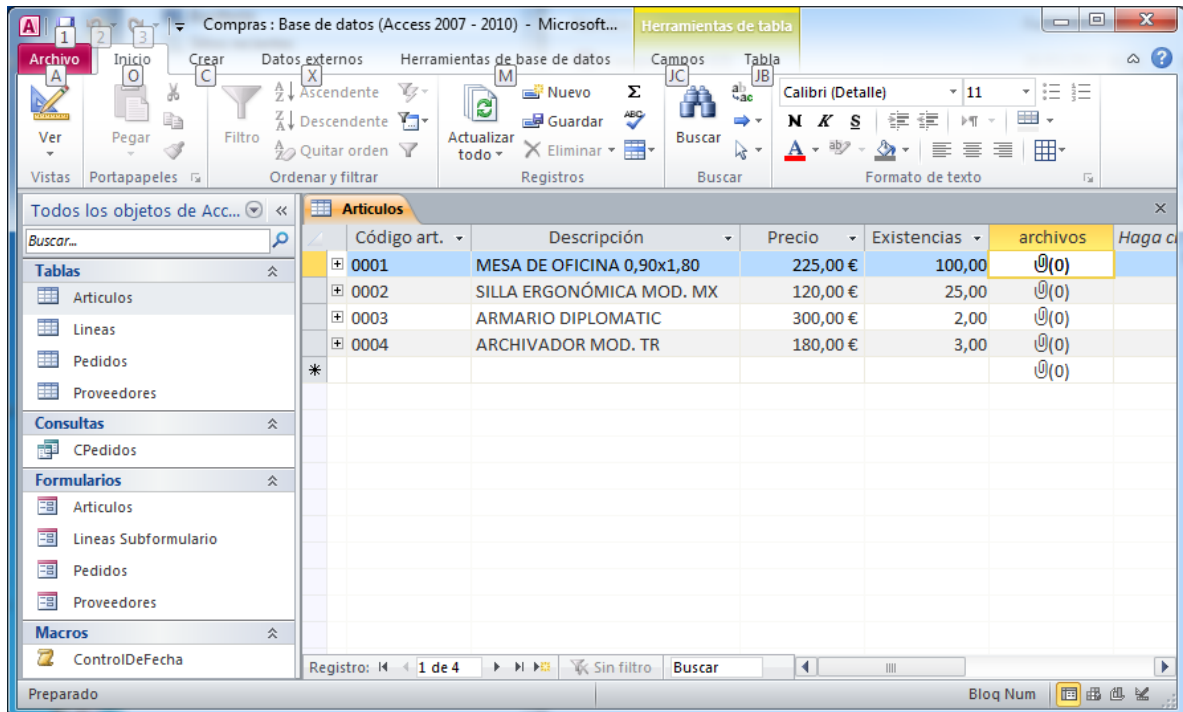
A 1 2 3 Compras : Base de datos (Access 2007 - 2010) - Microsoft... Herramientas de tabla

Archivo A Inicio O Crear C Datos externos X Herramientas de base de datos M Campos JC Tabla JB

Ver
Vistas
Pegar
Portapapeles
Filtro
Ascendente
Descendente
Quitar orden
Ordenar y filtrar
Actualizar todo
Nuevo
Guardar
Eliminar
Registros
Buscar
Buscar
Calibri (Detalle) 11
N K S
Formato de texto

Todos los objetos de Acc...
Buscar...
Tablas
Articulos
Lineas
Pedidos
Proveedores
Consultas
CPedidos
Formularios
Articulos
Lineas Subformulario
Pedidos
Proveedores
Macros
ControlDeFecha

Articulos

| Código art. | Descripción | Precio | Existencias | archivos | Haga c |
|---|---|---|---|---|---|
| 0001 | MESA DE OFICINA 0,90x1,80 | 225,00 € | 100,00 | (0) | |
| 0002 | SILLA ERGONÓMICA MOD. MX | 120,00 € | 25,00 | (0) | |
| 0003 | ARMARIO DIPLOMATIC | 300,00 € | 2,00 | (0) | |
| 0004 | ARCHIVADOR MOD. TR | 180,00 € | 3,00 | (0) | |
| * | | | | (0) | |

Registro: 1 de 4 Sin filtro Buscar

Preparado
Bloq Num